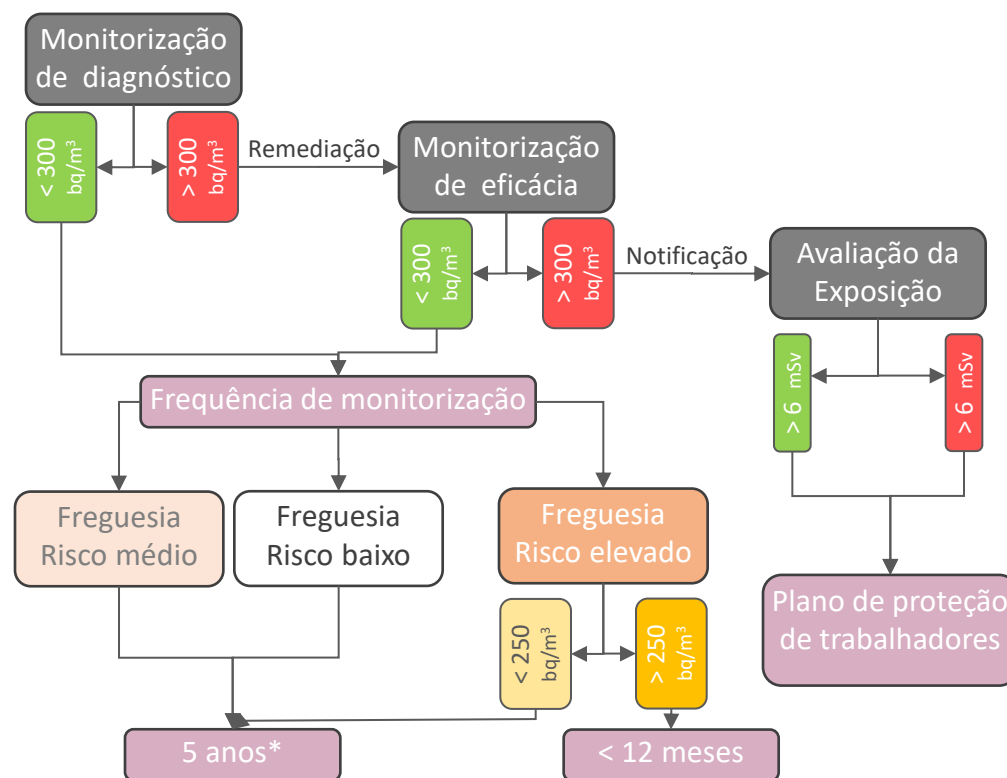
Monitorização de diagnóstico

< 300 bq/m³

> 300 bq/m³

Remediação

Monitorização de eficácia

< 300 bq/m³

> 300 bq/m³

Notificação

Avaliação da Exposição

> 6 mSv

> 6 mSv

Frequência de monitorização

Freguesia Risco médio

Freguesia Risco baixo

Freguesia Risco elevado

< 250 bq/m³

> 250 bq/m³

Plano de proteção de trabalhadores

5 anos*

< 12 meses